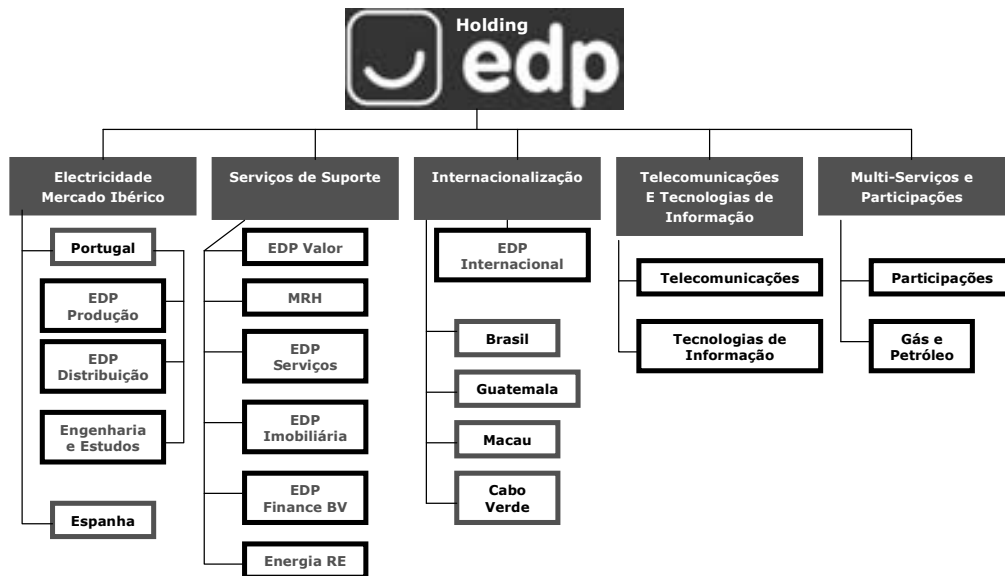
Holding
edp

Electricidade Mercado Ibérico

Portugal

EDP Produção

EDP Distribuição

Engenharia e Estudos

Espanha

Serviços de Suporte

EDP Valor

MRH

EDP Serviços

EDP Imobiliária

EDP Finance BV

Energia RE

Internacionalização

EDP Internacional

Brasil

Guatemala

Macau

Cabo Verde

Telecomunicações E Tecnologias de Informação

Telecomunicações

Tecnologias de Informação

Multi-Serviços e Participações

Participações

Gás e Petróleo